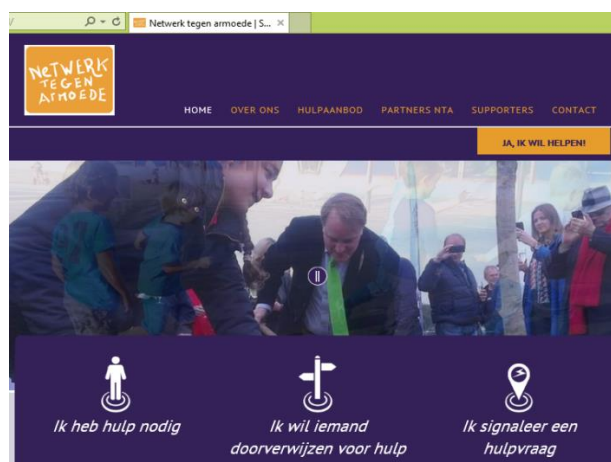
Netwerk tegen armoede | S... ×

NeTWERK TEGEN ARMOEDE

HOME OVER ONS HULPAANBOD PARTNERS NTA SUPPORTERS CONTACT

JA, IK WIL HELPEN!

Ik heb hulp nodig

Ik wil iemand doorverwijzen voor hulp

Ik signaleer een hulpvraag